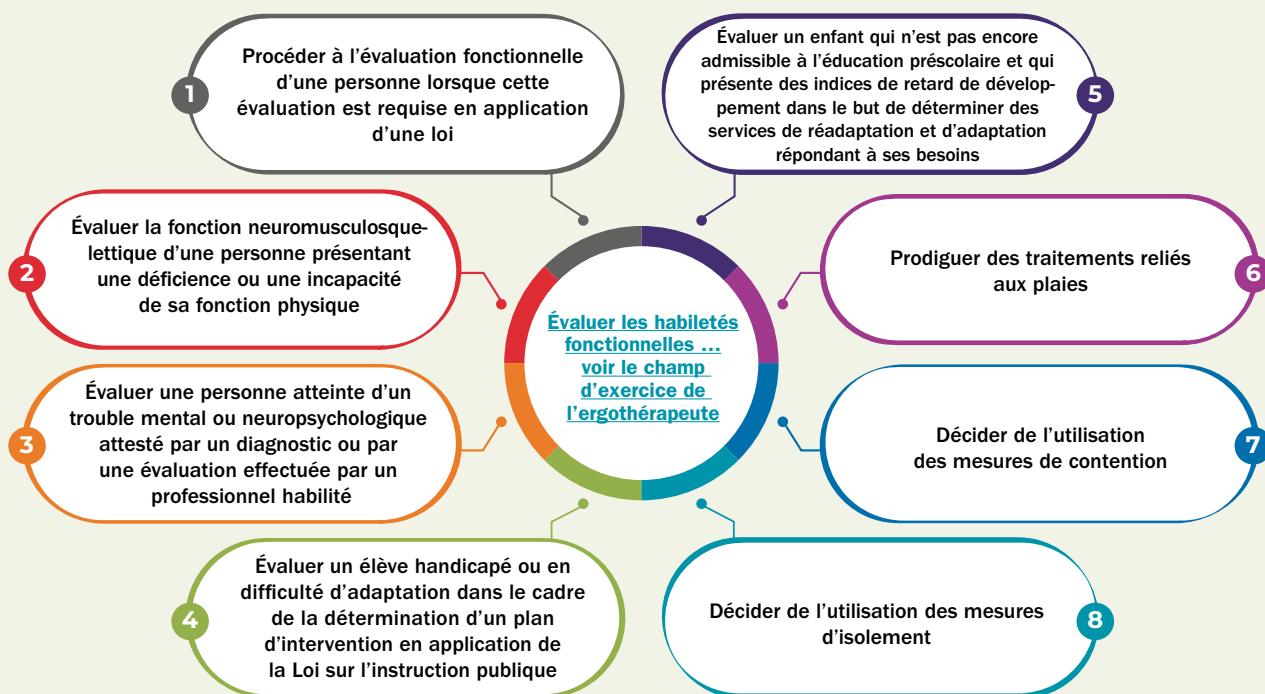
Évaluer les habiletés fonctionnelles ... voir le champ d'exercice de l'ergothérapeute

1
Procéder à l'évaluation fonctionnelle d'une personne lorsque cette évaluation est requise en application d'une loi

5
Évaluer un enfant qui n'est pas encore admissible à l'éducation préscolaire et qui présente des indices de retard de développement dans le but de déterminer des services de réadaptation et d'adaptation répondant à ses besoins

2
Évaluer la fonction neuromusculosquelettique d'une personne présentant une déficience ou une incapacité de sa fonction physique

6
Prodiguer des traitements reliés aux plaies

3
Évaluer une personne atteinte d'un trouble mental ou neuropsychologique attesté par un diagnostic ou par une évaluation effectuée par un professionnel habilité

7
Décider de l'utilisation des mesures de contention

4
Évaluer un élève handicapé ou en difficulté d'adaptation dans le cadre de la détermination d'un plan d'intervention en application de la Loi sur l'instruction publique

8
Décider de l'utilisation des mesures d'isolement